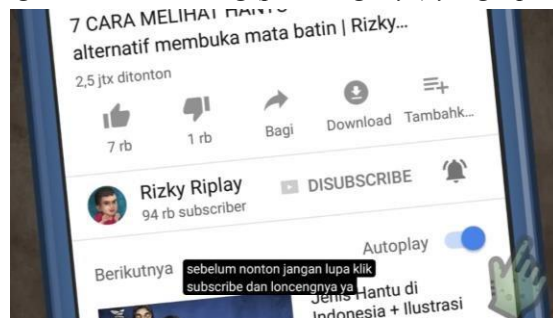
7 CARA MELIHAT HANTU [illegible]
alternatif membuka mata batin | Rizky...
2,5 jtx ditonton

7 rb
1 rb
Bagi
Download
Tambahk...

Rizky Riplay
94 rb subscriber
DISUBSCRIBE

Berikutnya
Autoplay

sebelum nonton jangan lupa klik subscribe dan loncengnya ya

Jenis Hantu di Indonesia + Ilustrasi